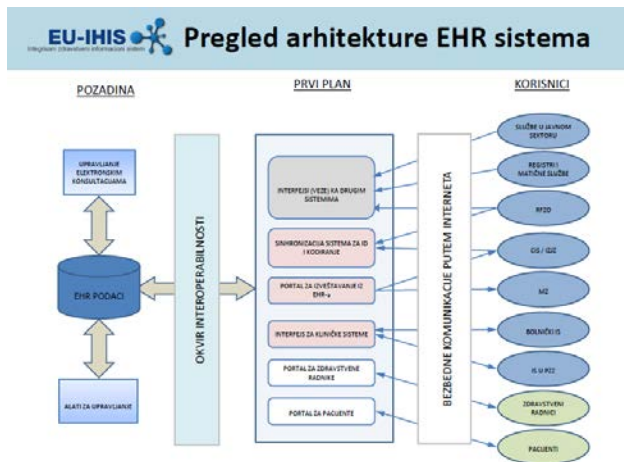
EU-IHIS
Integrisani zdravstveni informacioni sistem

Pregled arhitekture EHR sistema

POZADINA

PRVI PLAN

KORISNICI

UPRAVLJANJE ELEKTRONSKIM KONSULTACIJAMA

EHR PODACI

ALATI ZA UPRAVLJANJE

OKVIR INTEROPERABILNOSTI

INTERFEJSI (VEZE) KA DRUGIM SISTEMIMA

SINHRONIZACIJA SISTEMA ZA ID I KODIRANJE

PORTAL ZA OVEŠTAVANJE IZ EHR-a

INTERFEJS ZA KLINIČKE SISTEME

PORTAL ZA ZDRAVSTVENE RADNIKE

PORTAL ZA PACIJENTE

BEZBEDNE KOMUNIKACIJE PUTEM INTERNETA

SLUŽBE U JAVNOM SEKTORU

REGISTRI I MATIČNE SLUŽBE

RFZO

CIS / IZJZ

MZ

BOLNIČKI IS

IS U PZZ

ZDRAVSTVENI RADNICI

PACIJENTI